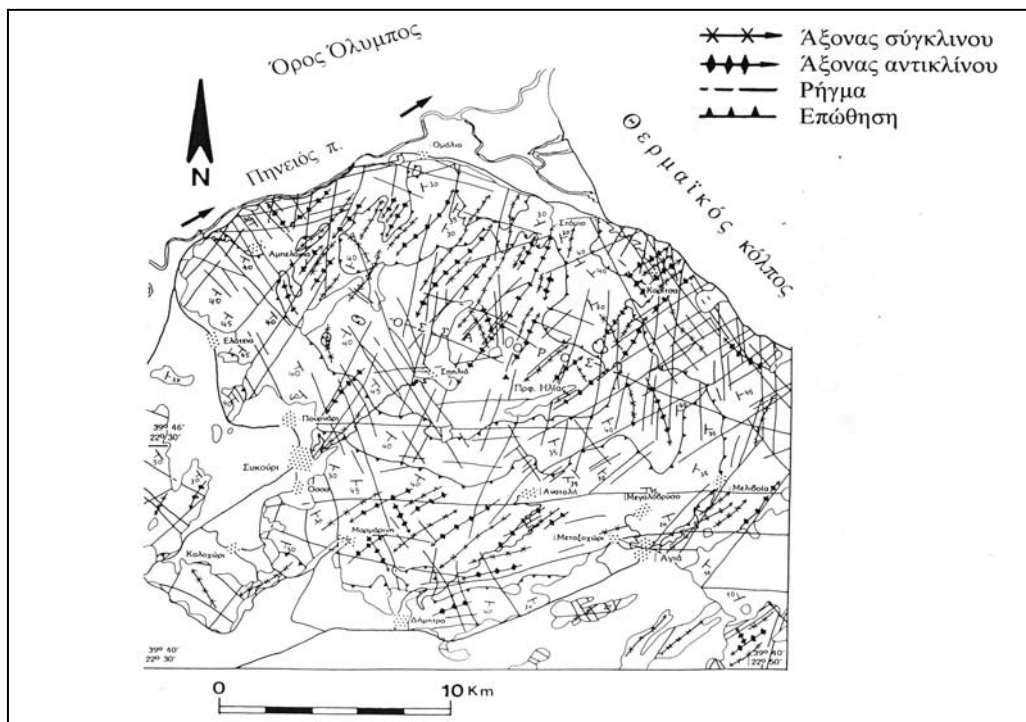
Όρος Όλυμπος
Άξονας σύγκλινου
Άξονας αντικλίνου
Ρήγμα
Επώθηση
N
Πηνειός π.
Θερμαϊκός κόλπος
Ομόλια
Στόμιο
Αμπελάκια
Κάρυτσα
Ελαιόχωρι
ΟΣΣΑ
Σπηλιά
Προφ. Ηλίας
39° 46'
22° 30'
Πουρνάρι
Συκούρι
Όσσα
Ανατολή
Μεγαλόβρυσο
Μελιβοία
Μετοχοχώρι
Καλοχώρι
Μαρμαρινή
Αγιά
Δήμητρα
39° 40'
22° 30'
39° 40'
22° 50'
0
10 Km